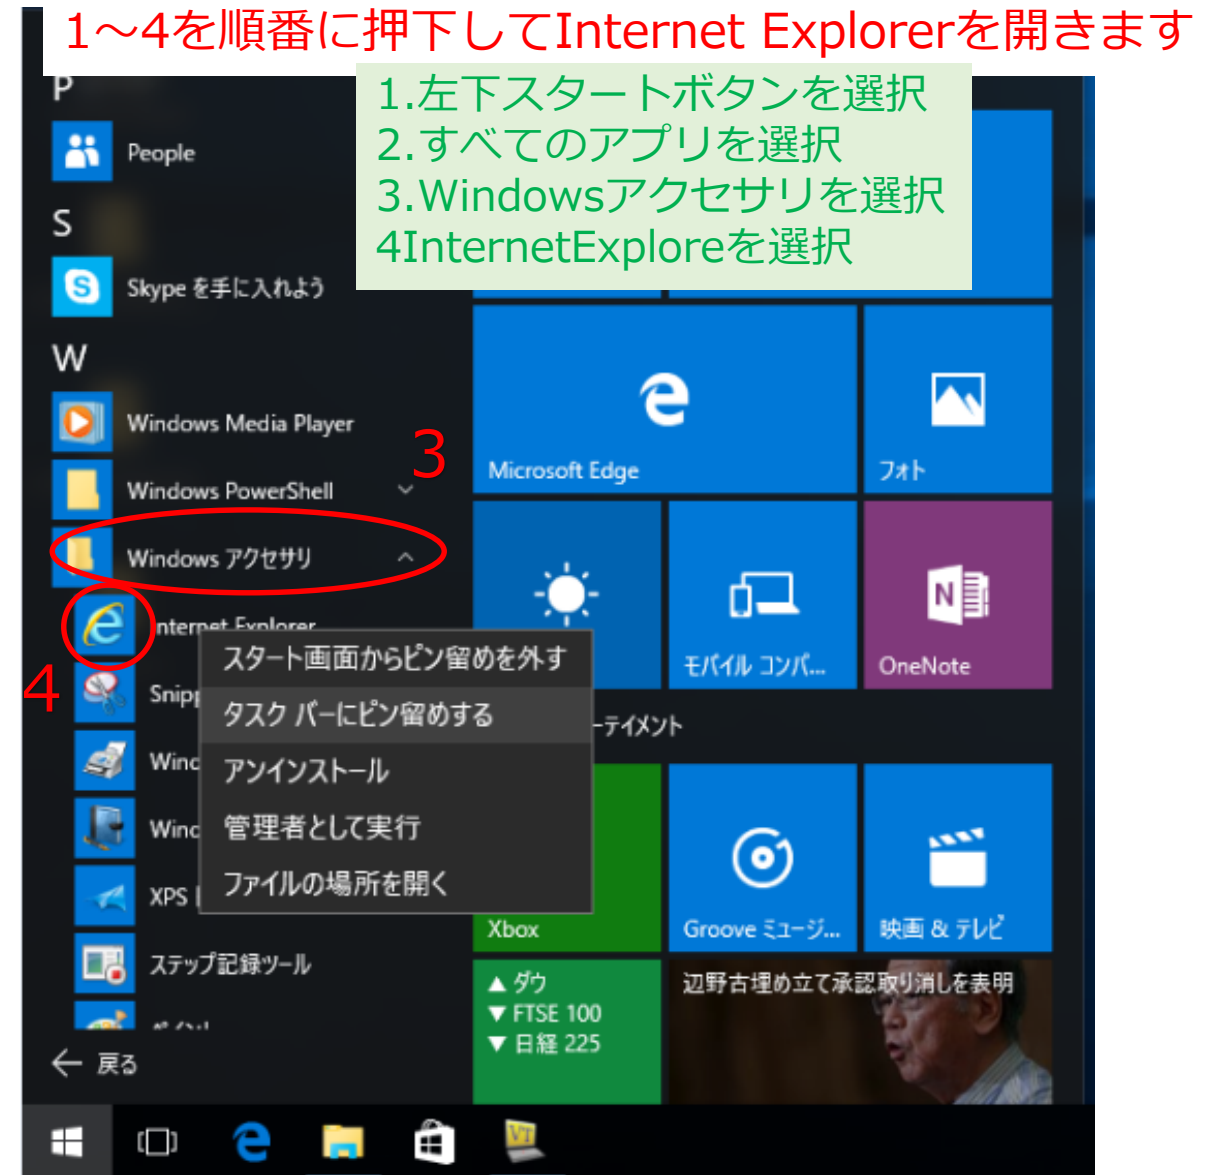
1～4を順番に押下してInternet Explorerを開きます

1.左下スタートボタンを選択
2.すべてのアプリを選択
3.Windowsアクセサリを選択
4InternetExploreを選択

P
People
S
Skype を手に入れよう
W
Windows Media Player
Windows PowerShell
3
Windows アクセサリ
Internet Explorer
4
Snip
Wind
Wind
XPS
ステップ記録ツール
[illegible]
← 戻る

スタート画面からピン留めを外す
タスク バーにピン留めする
アンインストール
管理者として実行
ファイルの場所を開く

Microsoft Edge
フォト
モバイル コンパ...
OneNote
ーテイメント
Xbox
Groove ミュージ...
映画 & テレビ
▲ ダウ
▼ FTSE 100
▼ 日経 225
辺野古埋め立て承認取り消しを表明